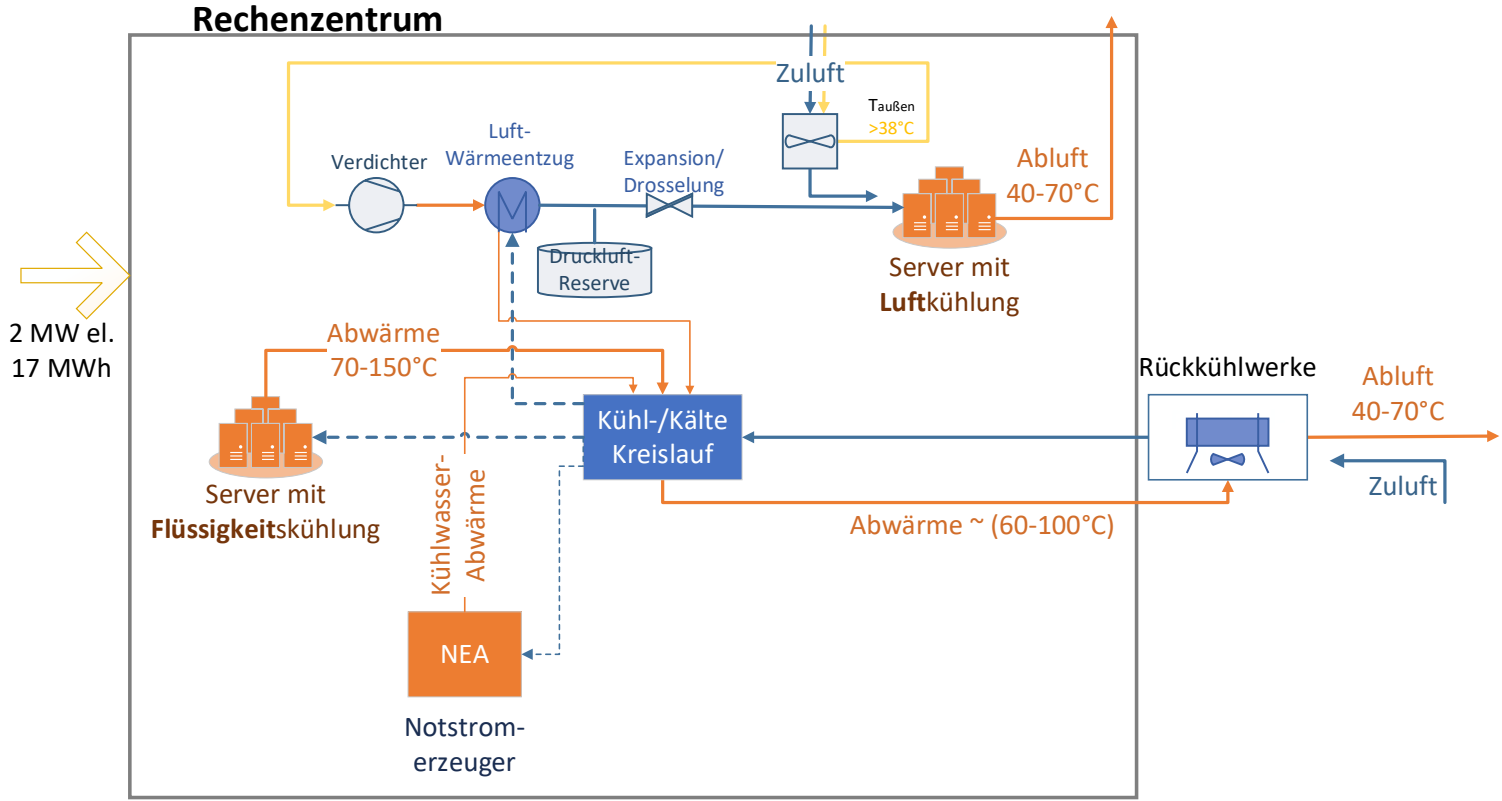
Rechenzentrum

Zuluft

Taußen
>38°C

Verdichter

Luft-
Wärmeentzug

Expansion/
Drosselung

Abluft
40-70°C

Druckluft-
Reserve

Server mit
Luftkühlung

2 MW el.
17 MWh

Abwärme
70-150°C

Rückkühlwerke

Abluft
40-70°C

Kühl-/Kälte
Kreislauf

Zuluft

Server mit
Flüssigkeitskühlung

Kühlwasser-
Abwärme

Abwärme ~ (60-100°C)

NEA

Notstrom-
erzeuger